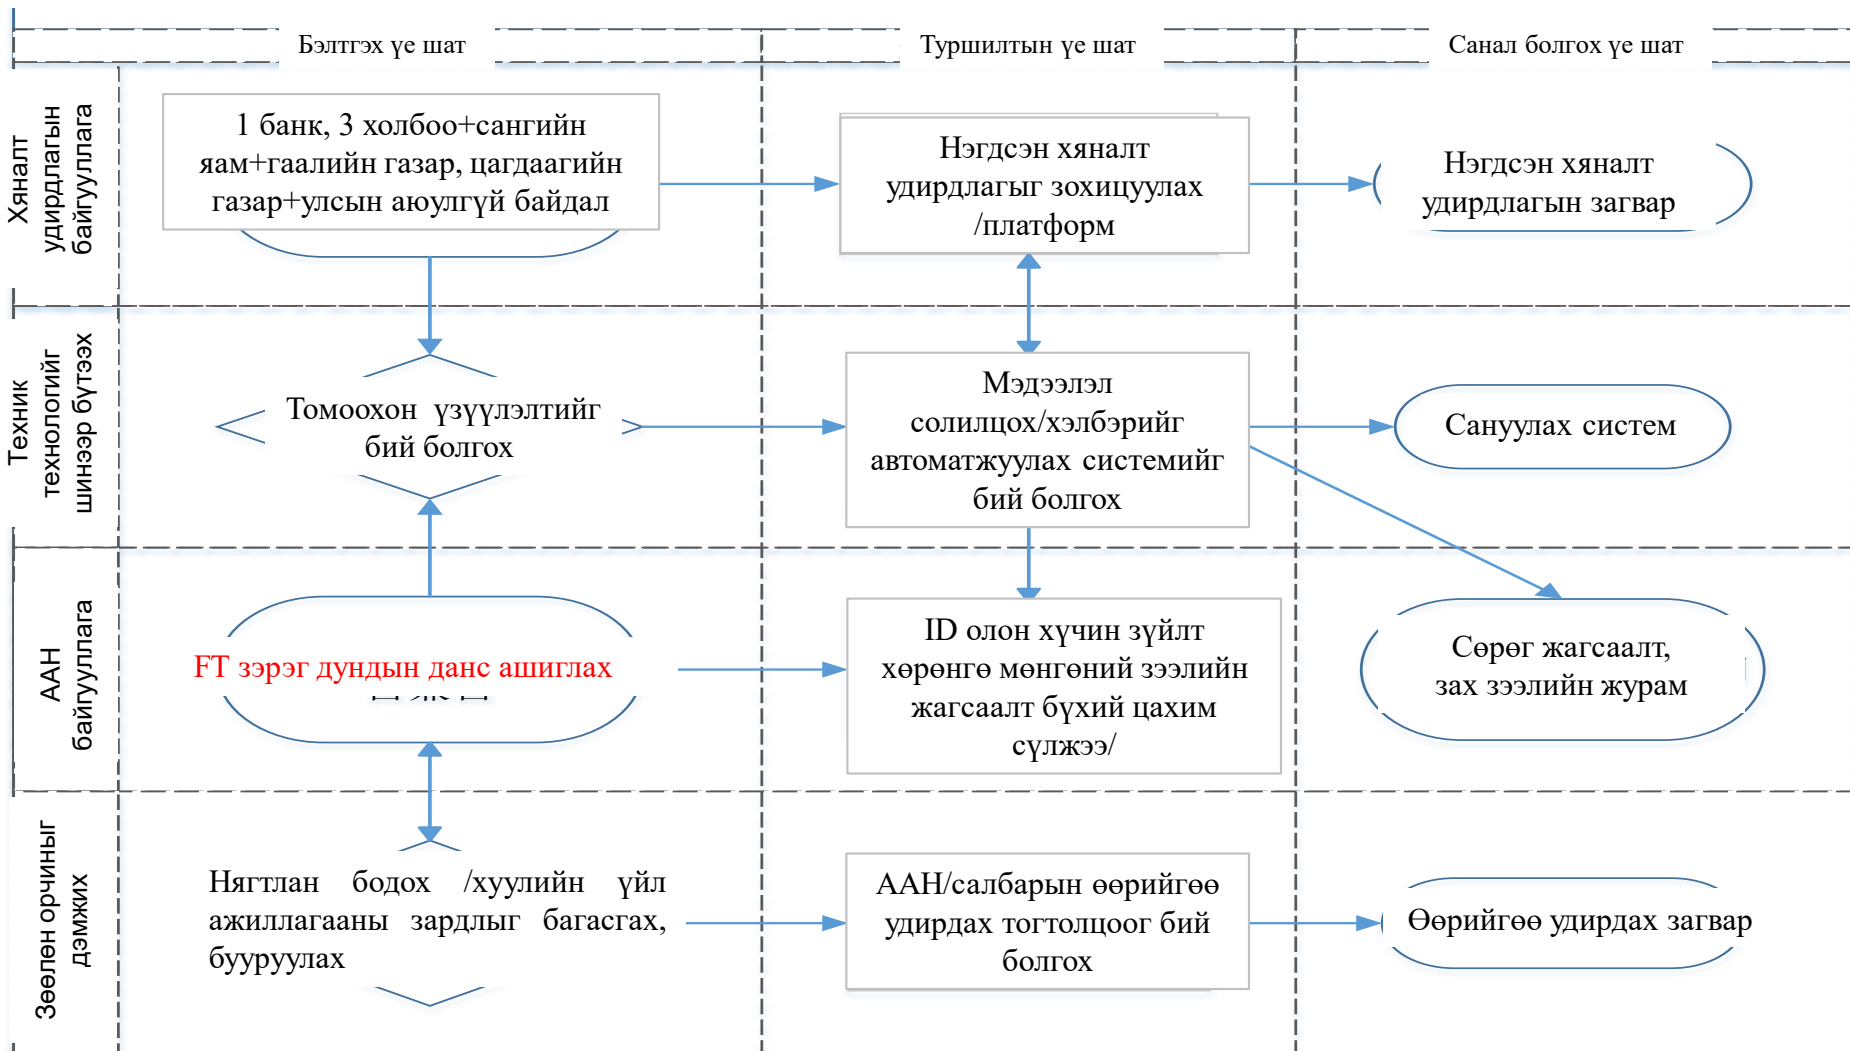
Бэлтгэх үе шат

Туршилтын үе шат

Санал болгох үе шат

Хяналт удирдлагын байгууллага

1 банк, 3 холбоо+сангийн яам+гаалийн газар, цагдаагийн газар+улсын аюулгүй байдал

Нэгдсэн хяналт удирдлагыг зохицуулах /платформ

Нэгдсэн хяналт удирдлагын загвар

Техник технологийг шинээр бүтээх

Томоохон үзүүлэлтийг бий болгох

Мэдээлэл солилцох/хэлбэрийг автоматжуулах системийг бий болгох

Сануулах систем

ААН байгууллага

FT зэрэг дундын данс ашиглах

ID олон хүчин зүйлт хөрөнгө мөнгөний зээлийн жагсаалт бүхий цахим сүлжээ/

Сөрөг жагсаалт, зах зээлийн журам

Зөөлөн орчныг дэмжих

Нягтлан бодох /хуулийн үйл ажиллагааны зардлыг багасгах, бууруулах

ААН/салбарын өөрийгөө удирдах тогтолцоог бий болгох

Өөрийгөө удирдах загвар